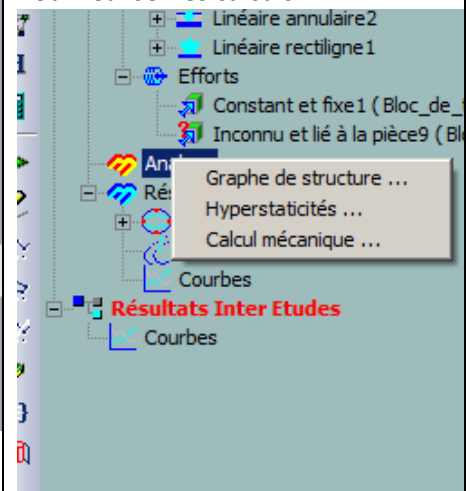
Linéaire annulaire2
Linéaire rectiligne1
Efforts
Constant et fixe1 ( Bloc_de_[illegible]
Inconnu et lié à la pièce9 ( Bl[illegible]
Ana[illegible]
Rés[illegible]
Graphe de structure ...
Hyperstaticités ...
Calcul mécanique ...
Courbes
Résultats Inter Etudes
Courbes